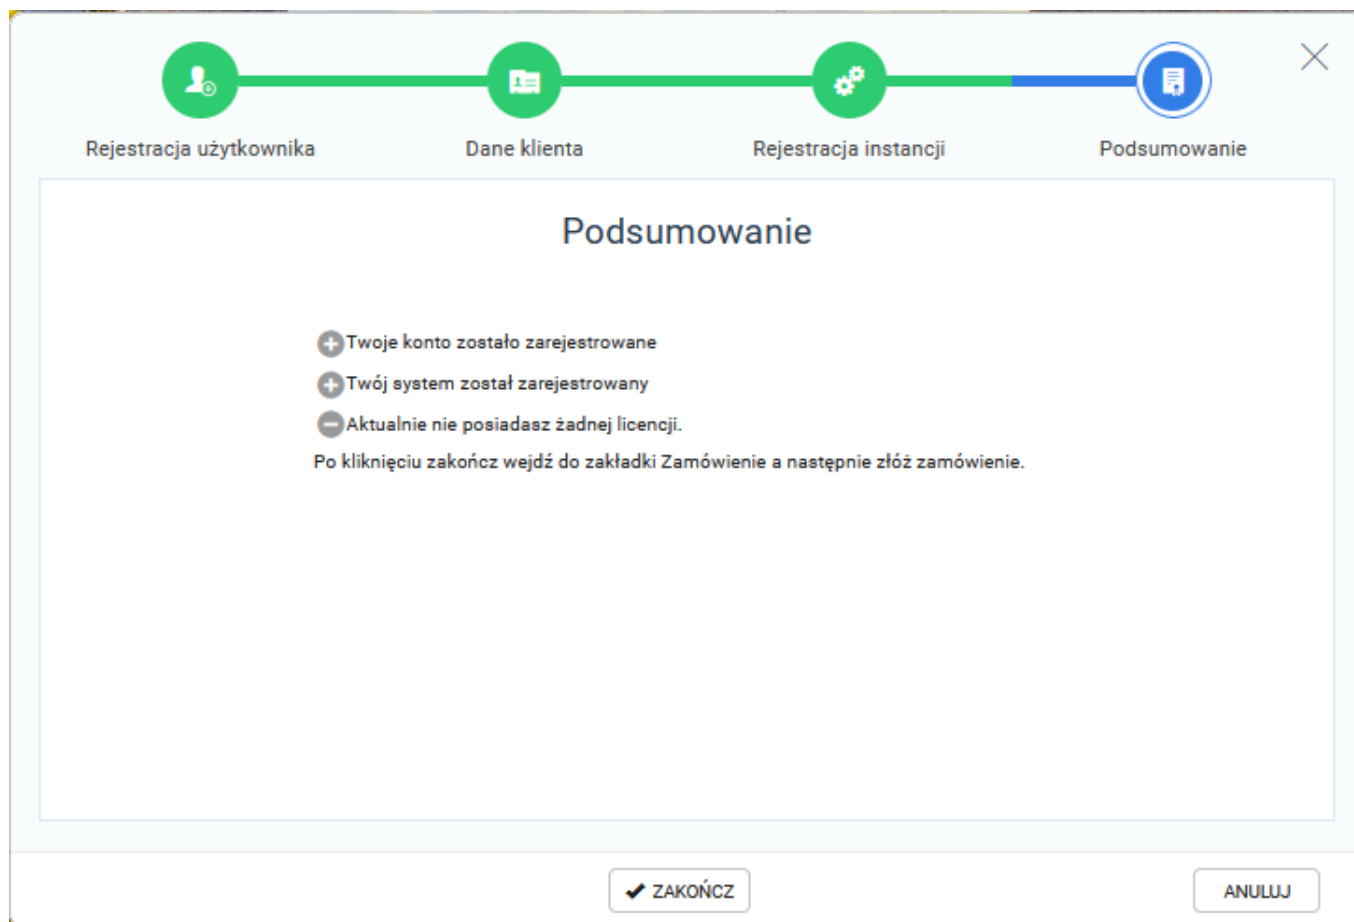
Rejestracja użytkownika
Dane klienta
Rejestracja instancji
Podsumowanie

Podsumowanie

Twoje konto zostało zarejestrowane
Twój system został zarejestrowany
Aktualnie nie posiadasz żadnej licencji.
Po kliknięciu zakończ wejdź do zakładki Zamówienie a następnie złóż zamówienie.

ZAKOŃCZ
ANULUJ